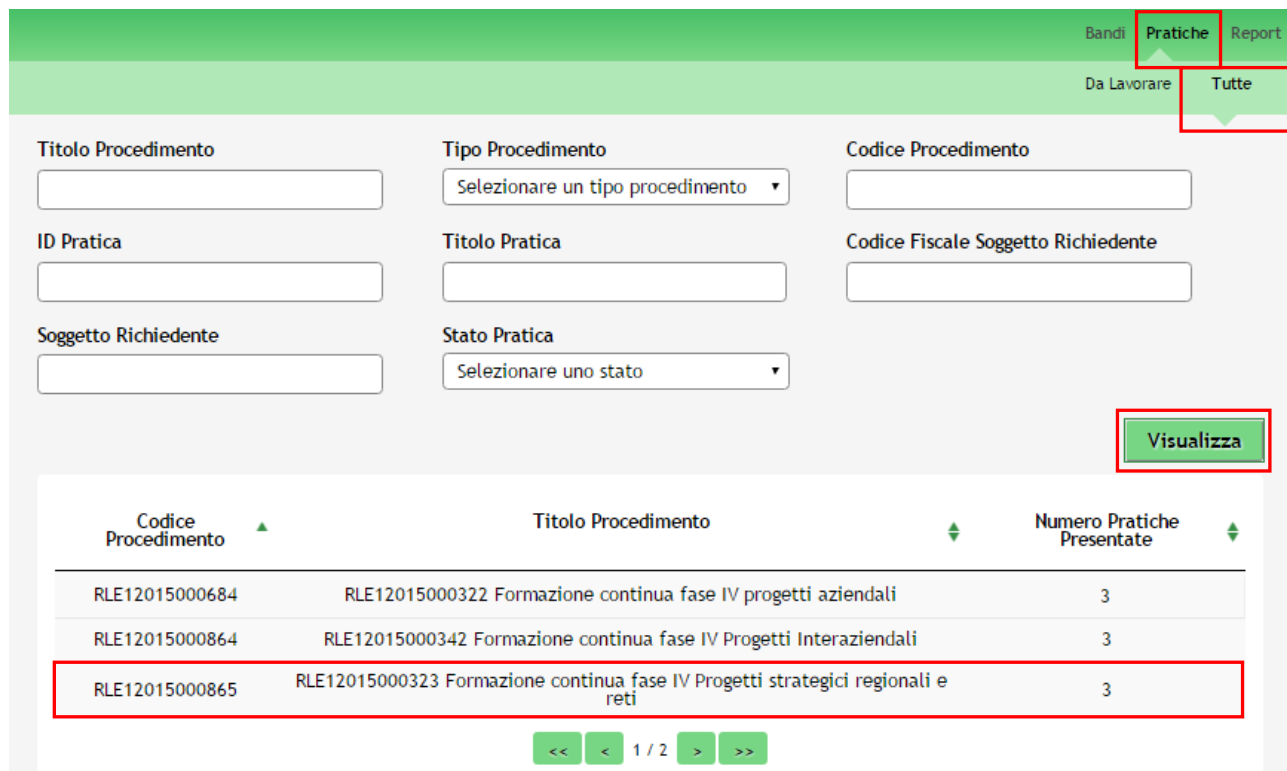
Bandi Pratiche Report

Da Lavorare Tutte

Titolo Procedimento

Tipo Procedimento

Selezionare un tipo procedimento ▾

Codice Procedimento

ID Pratica

Titolo Pratica

Codice Fiscale Soggetto Richiedente

Soggetto Richiedente

Stato Pratica

Selezionare uno stato ▾

Visualizza

| Codice Procedimento ▲ | Titolo Procedimento | Numero Pratiche Presentate |
|---|---|---|
| RLE12015000684 | RLE12015000322 Formazione continua fase IV progetti aziendali | 3 |
| RLE12015000864 | RLE12015000342 Formazione continua fase IV Progetti Interaziendali | 3 |
| RLE12015000865 | RLE12015000323 Formazione continua fase IV Progetti strategici regionali e reti | 3 |

<< < 1 / 2 > >>